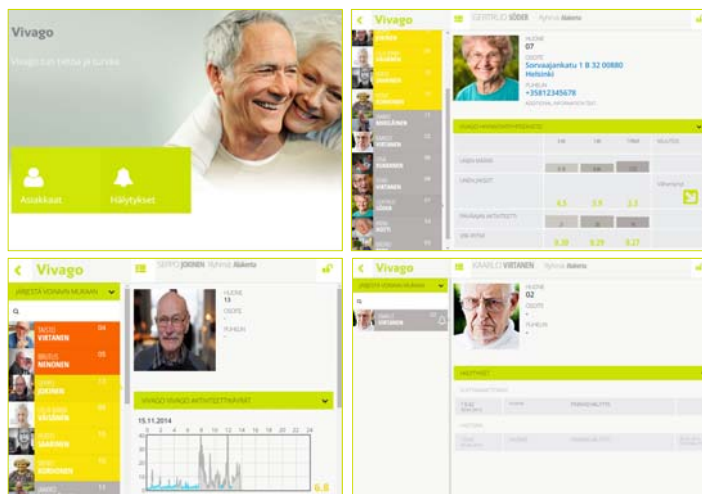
Vivago

Vivago turn tietoa ja turvaa

Asiakkaat

Hälytykset

Vivago

GERTRUD SÖDER Ryhmä: Alakerta

HUONE
07

OSOITE
Sorvaajankatu 1 B 32 00880
Helsinki

PUHELIN
+35812345678

VIRTANEN

VIRTANEN

JOKINEN

NIEMINEN

VIRTANEN

SÖDER

VIRTANEN

4.5

3.9

2.3

8.30

8.29

8.27

Vivago

SEPPO JOKINEN Ryhmä: Alakerta

JÄRJESTÄ VOINNIN MUKAAN

HUONE
13

OSOITE
-

PUHELIN
-

VIRTANEN

NENONEN

JOKINEN

VIRTANEN

SAARINEN

JOKINEN

VIVAGO VIVAGO AKTIIVISUUSKÄYRÄT

15.11.2014

6.6

Vivago

KAARLO VIRTANEN Ryhmä: Alakerta

JÄRJESTÄ VOINNIN MUKAAN

VIRTANEN

HUONE
02

OSOITE
-

PUHELIN
-

HÄLYTYKSET

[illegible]